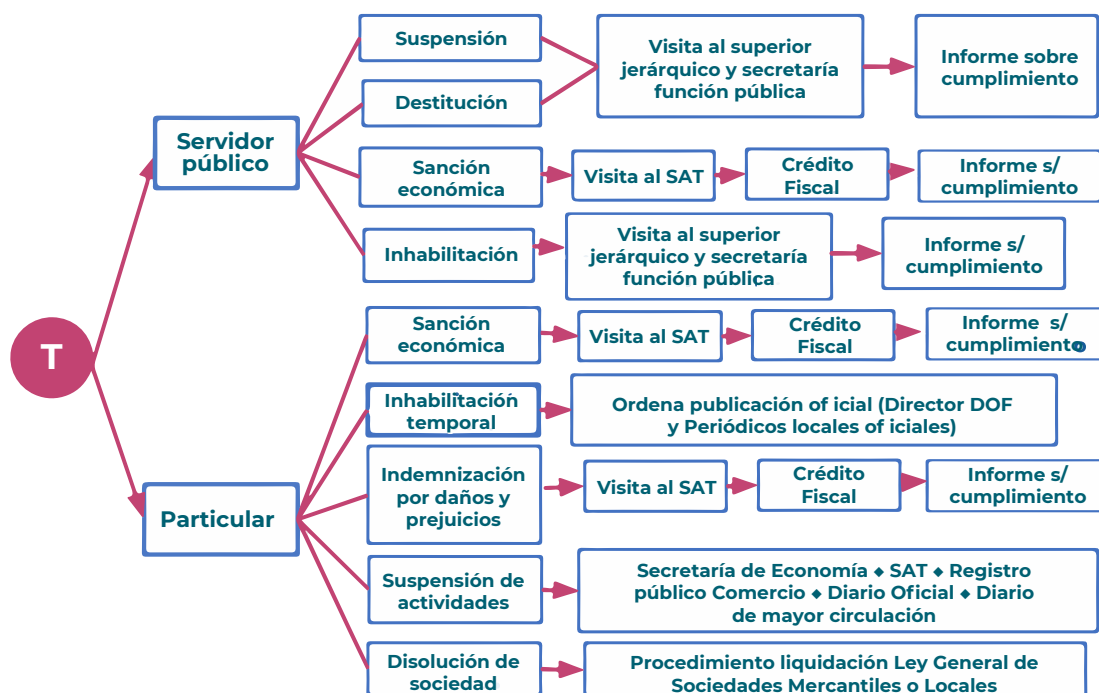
T

Servidor público

Suspensión

Destitución

Visita al superior jerárquico y secretaría función pública

Informe sobre cumplimiento

Sanción económica

Visita al SAT

Crédito Fiscal

Informe s/ cumplimiento

Inhabilitación

Visita al superior jerárquico y secretaría función pública

Informe s/ cumplimiento

Particular

Sanción económica

Visita al SAT

Crédito Fiscal

Informe s/ cumplimiento

Inhabilitación temporal

Ordena publicación of icial (Director DOF y Periódicos locales of iciales)

Indemnización por daños y prejuicios

Visita al SAT

Crédito Fiscal

Informe s/ cumplimiento

Suspensión de actividades

Secretaría de Economía ◆ SAT ◆ Registro público Comercio ◆ Diario Oficial ◆ Diario de mayor circulación

Disolución de sociedad

Procedimiento liquidación Ley General de Sociedades Mercantiles o Locales